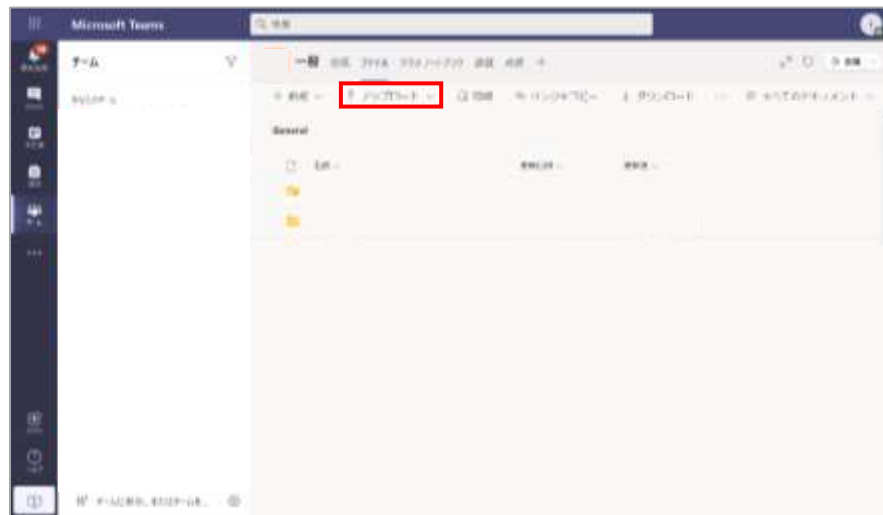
Microsoft Teams

検索

チーム

一般 投稿 ファイル クラスノートブック 課題 成績 +

+ 新規 ↑ アップロード ⟳ 同期 リンクをコピー ↓ ダウンロード ··· すべてのドキュメント

General

名前 更新日時 更新者

チームに参加、またはチームを作成